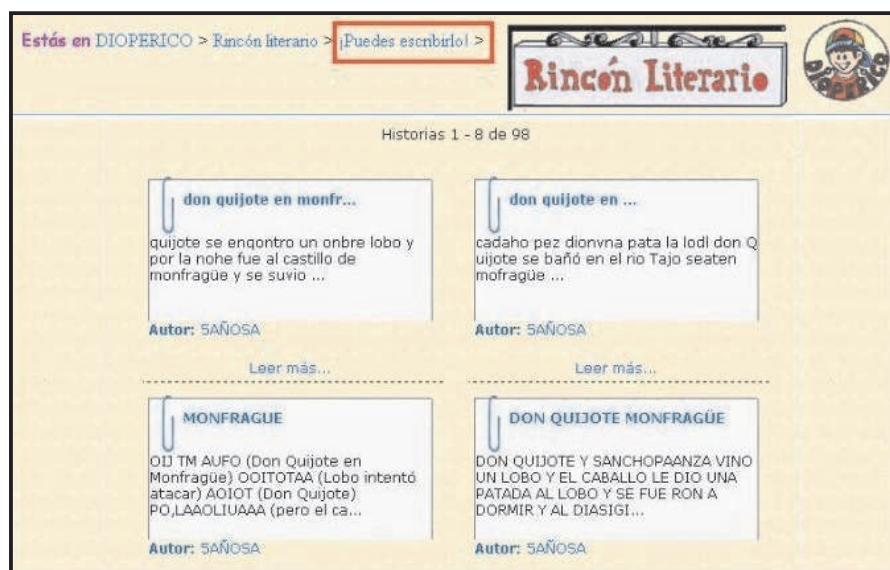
Estás en DIOPERICO > Rincón literario > ¡Puedes escribirlo! >

Rincón Literario

DIOPERICO

Historias 1 - 8 de 98

don quijote en monfr...

quijote se enqontro un onbre lobo y por la nohe fue al castillo de monfragüe y se suvio ...

Autor: 5AÑOSA

Leer más...

don quijote en ...

cadaho pez dionvna pata la lodl don Quijote se bañó en el rio Tajo seaten mofragüe ...

Autor: 5AÑOSA

Leer más...

MONFRAGUE

OIJ TM AUFO (Don Quijote en Monfragüe) OOITOTAA (Lobo intentó atacar) AOIOT (Don Quijote) PO,LAAOLIUAAA (pero el ca...

Autor: 5AÑOSA

DON QUIJOTE MONFRAGÜE

DON QUIJOTE Y SANCHOPAANZA VINO UN LOBO Y EL CABALLO LE DIO UNA PATADA AL LOBO Y SE FUE RON A DORMIR Y AL DIASIGI...

Autor: 5AÑOSA